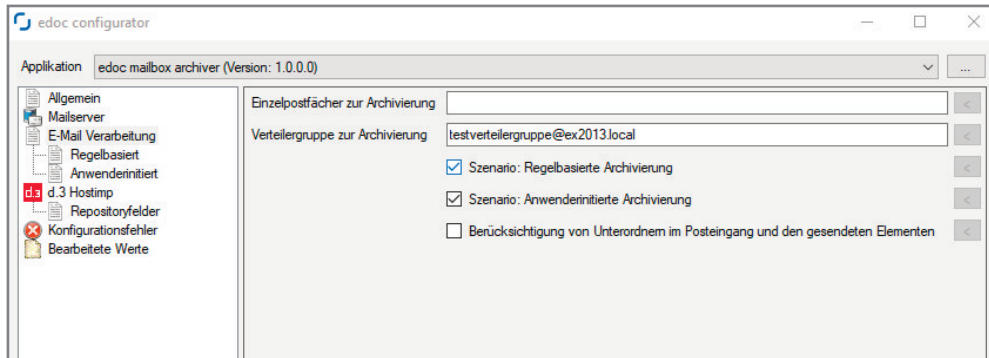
edoc configurator

Applikation edoc mailbox archiver (Version: 1.0.0.0)

...

Allgemein
Mailserver
E-Mail Verarbeitung
Regelbasiert
Anwenderinitiert
d.3 Hostimp
Repositoryfelder
Konfigurationsfehler
Bearbeitete Werte

Einzelpostfächer zur Archivierung

<

Verteilergruppe zur Archivierung testverteilergruppe@ex2013.local

<

Szenario: Regelbasierte Archivierung

<

Szenario: Anwenderinitierte Archivierung

<

Berücksichtigung von Unterordnern im Posteingang und den gesendeten Elementen

<